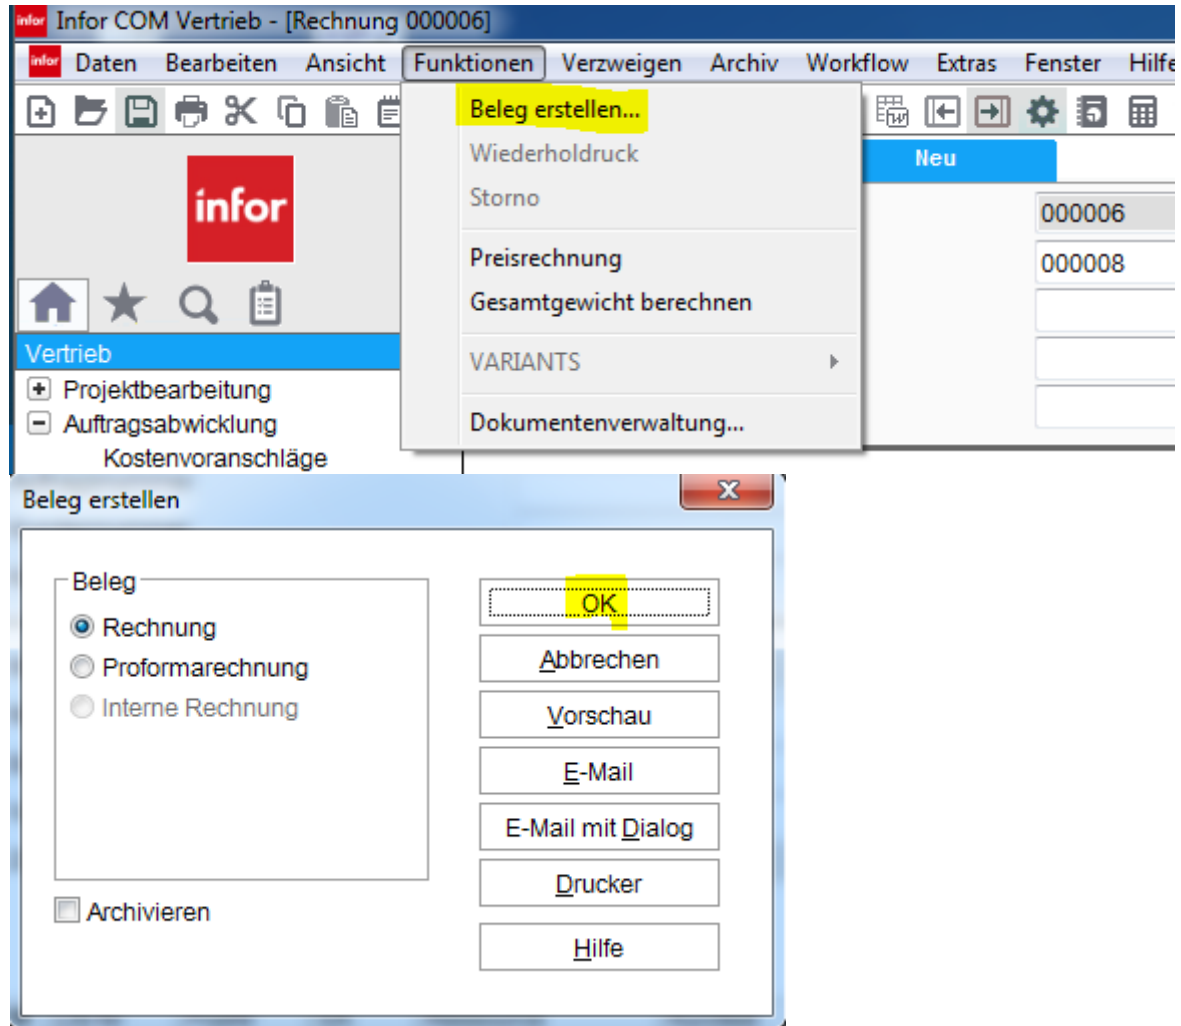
infor Infor COM Vertrieb - [Rechnung 000006]

infor Daten Bearbeiten Ansicht Funktionen Verzweigen Archiv Workflow Extras Fenster Hilfe

Beleg erstellen...
Wiederholdruck
Storno
Preisrechnung
Gesamtgewicht berechnen
VARIANTS
Dokumentenverwaltung...

Neu

000006
000008

infor

Vertrieb
Projektbearbeitung
Auftragsabwicklung
Kostenvoranschläge

Beleg erstellen

Beleg
Rechnung
Proformarechnung
Interne Rechnung

Archivieren

OK
Abbrechen
Vorschau
E-Mail
E-Mail mit Dialog
Drucker
Hilfe